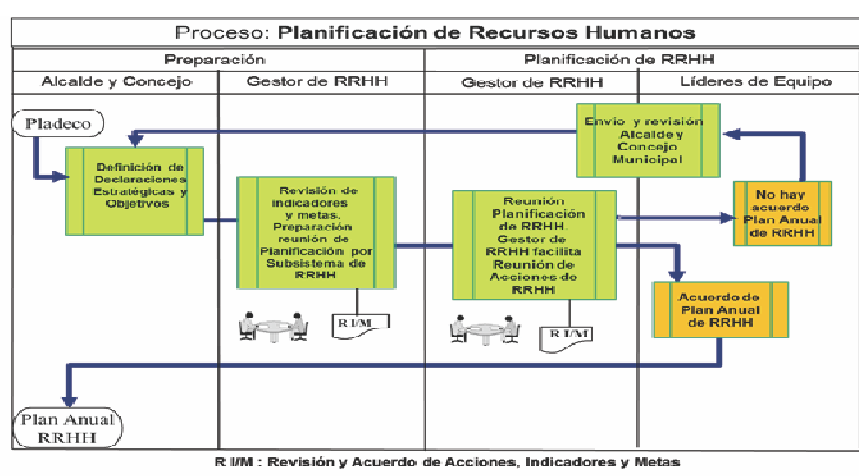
Proceso: Planificación de Recursos Humanos

Preparación

Planificación de RRHH

Alcalde y Concejo

Gestor de RRHH

Gestor de RRHH

Líderes de Equipo

Pladeco

Envío y revisión Alcalde y Concejo Municipal

Definición de Declaraciones Estratégicas y Objetivos

Revisión de indicadores y metas. Preparación reunión de Planificación por Subsistema de RRHH

Reunión Planificación de RRHH. Gestor de RRHH facilita Reunión de Acciones de RRHH

No hay acuerdo Plan Anual de RRHH

Acuerdo de Plan Anual de RRHH

RIAM

RIAM

Plan Anual RRHH

RIAM : Revisión y Acuerdo de Acciones, Indicadores y Metas